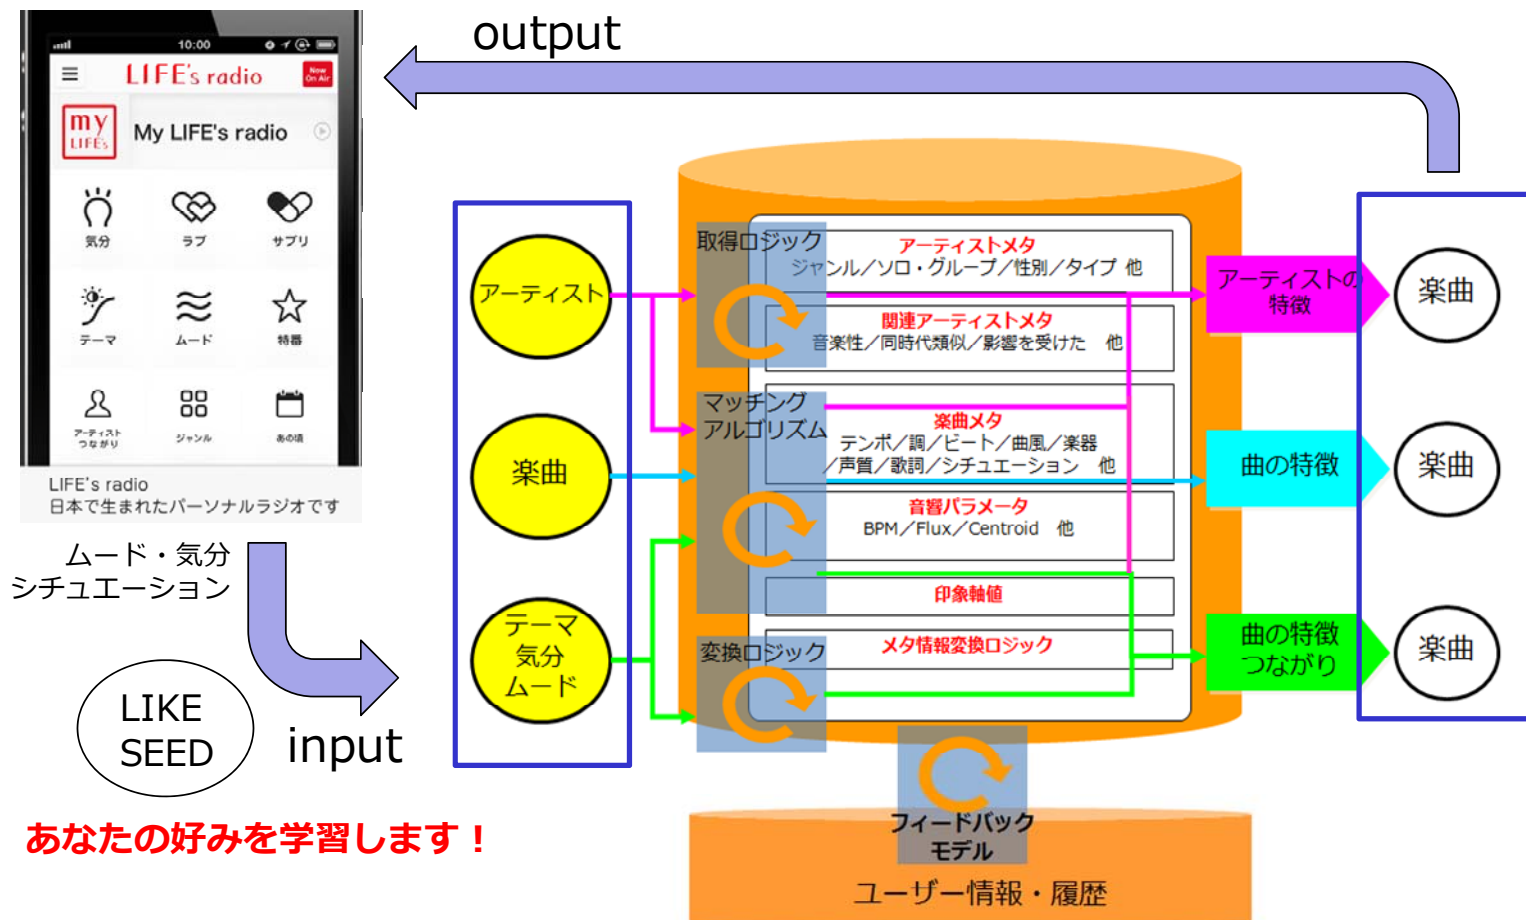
output

10:00

LIFE's radio

Now On Air

my LIFE's

My LIFE's radio

気分

ラブ

サプリ

テーマ

ムード

特番

アーティスト つながり

ジャンル

あの頃

LIFE's radio
日本で生まれたパーソナルラジオです

ムード・気分
シチュエーション

LIKE SEED

input

あなたの好みを学習します！

アーティスト

楽曲

テーマ
気分
ムード

取得ロジック

アーティストメタ
ジャンル／ソロ・グループ／性別／タイプ 他

関連アーティストメタ
音楽性／同時代類似／影響を受けた 他

マッチング
アルゴリズム

楽曲メタ
テンポ／調／ビート／曲風／楽器
／声質／歌詞／シチュエーション 他

音響パラメータ
BPM／Flux／Centroid 他

印象軸値

変換ロジック

メタ情報変換ロジック

フィードバック
モデル

ユーザー情報・履歴

アーティストの特徴

曲の特徴

曲の特徴
つながり

楽曲

楽曲

楽曲